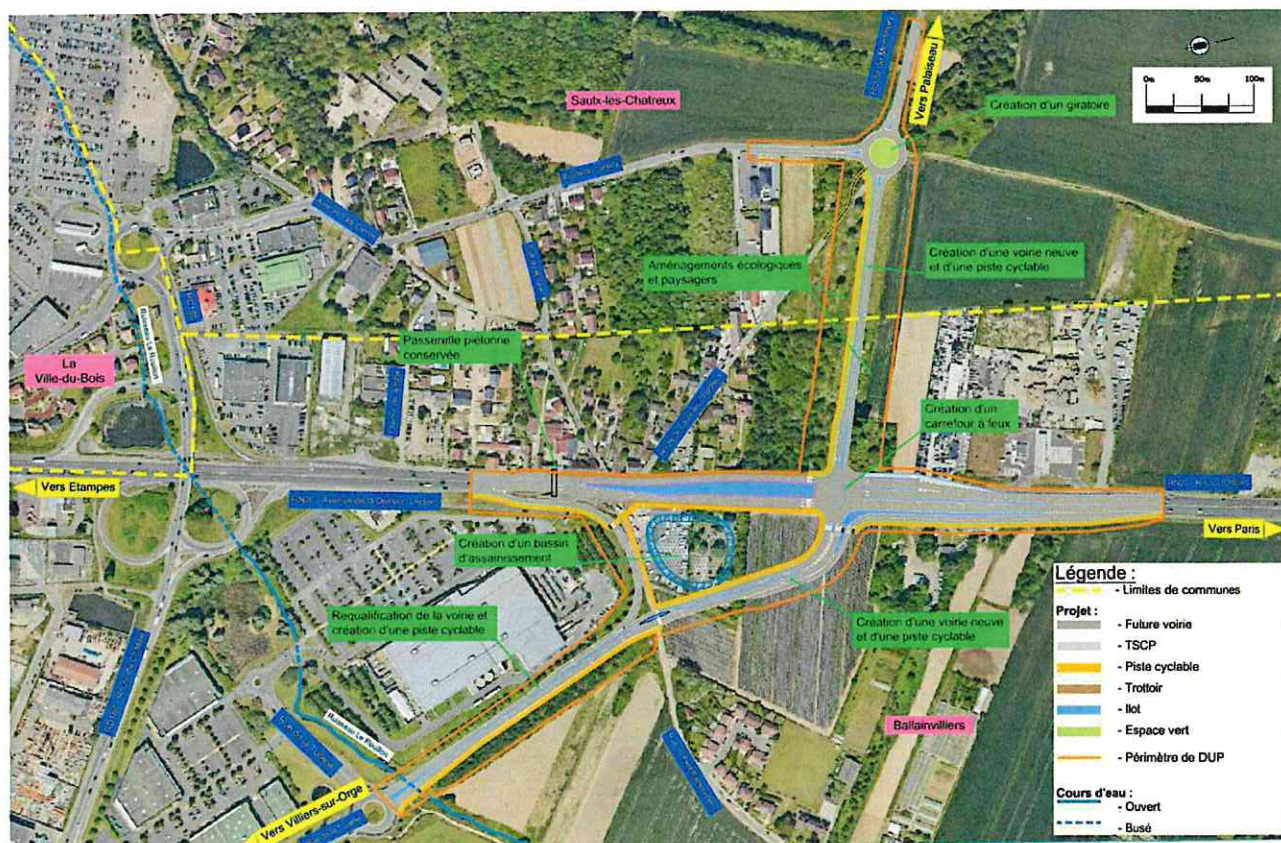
0m 50m 100m

Saulx-les-Chartreux

Vers Palaiseau

Création d'un giratoire

Création d'une voirie neuve et d'une piste cyclable

Aménagements écologiques et paysagers

Passerelle piétonne conservée

La Ville-du-Bois

Création d'un carrefour à feux

Vers Etampes

Vers Paris

Création d'un bassin d'assainissement

Requalification de la voirie et création d'une piste cyclable

Création d'une voirie neuve et d'une piste cyclable

Ballainvilliers

Vers Villiers-sur-Orge

Ruisseau Le Rouillon

Légende :
- Limites de communes
Projet :
- Future voirie
- TSCP
- Piste cyclable
- Trottoir
- Ilot
- Espace vert
- Périmètre de DUP
Cours d'eau :
- Ouvert
- Busé